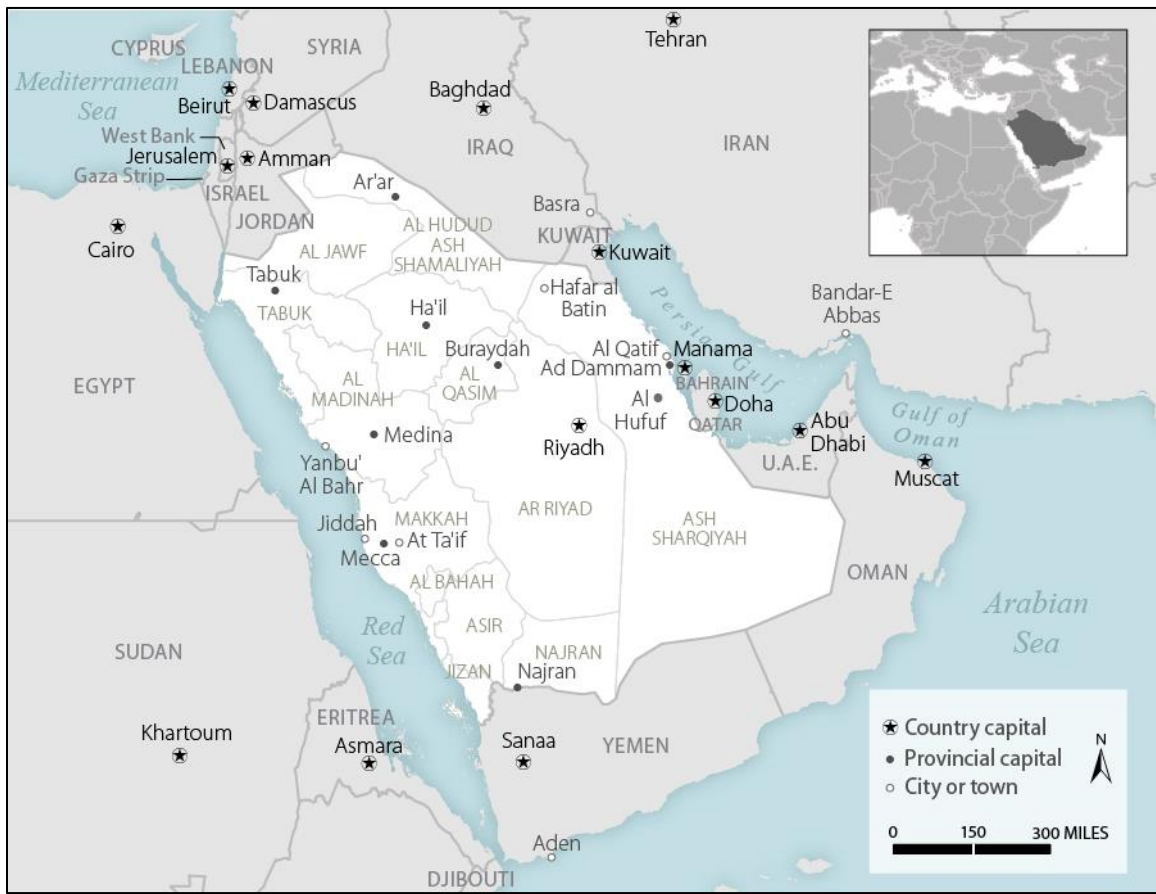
CYPRUS
LEBANON
SYRIA
Tehran
Mediterranean Sea
Beirut
Damascus
Baghdad
West Bank
Jerusalem
Amman
IRAQ
IRAN
Gaza Strip
ISRAEL
Ar'ar
JORDAN
Basra
Cairo
AL JAWF
AL HUDUD ASH SHAMALIYAH
KUWAIT
Kuwait
Tabuk
Hafar al Batin
Persian Gulf
Bandar-E Abbas
TABUK
Ha'il
HA'IL
Buraydah
Al Qatif
Manama
Ad Dammam
AL QASIM
BAHRAIN
EGYPT
AL MADINAH
Al Hufuf
Doha
QATAR
Abu Dhabi
Gulf of Oman
Medina
Riyadh
Yanbu' Al Bahr
U.A.E.
Muscat
AR RIYAD
Jiddah
MAKKAH
At Ta'if
ASH SHARQIYAH
Mecca
AL BAHAH
OMAN
Arabian Sea
Red Sea
ASIR
SUDAN
NAJRAN
JIZAN
Najran
ERITREA
Khartoum
Asmara
Sanaa
YEMEN
Country capital
Provincial capital
City or town
N
0
150
300 MILES
Aden
DJIBOUTI